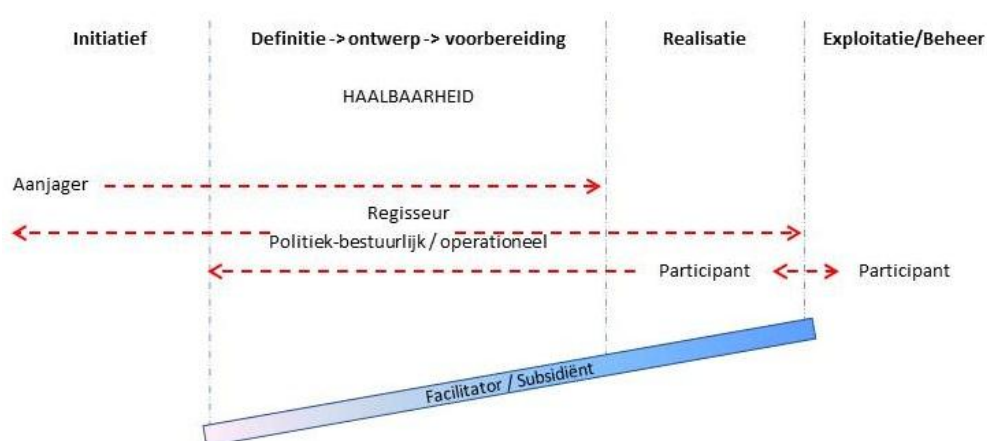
Initiatief

Definitie -> ontwerp -> voorbereiding

Realisatie

Exploitatie/Beheer

HAALBAARHEID

Aanjager

Regisseur

Politiek-bestuurlijk / operationeel

Participant

Participant

Facilitator / Subsidiënt